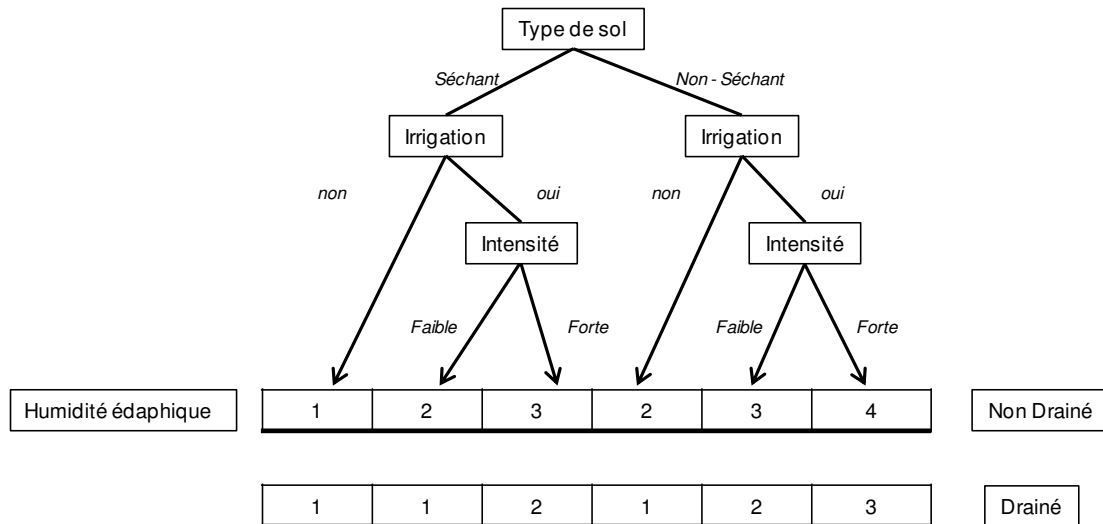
Type de sol

Séchant

Non - Séchant

Irrigation

Irrigation

non

oui

non

oui

Intensité

Intensité

Faible

Forte

Faible

Forte

Humidité édaphique

| 1 | 2 | 3 | 2 | 3 | 4 |
|---|---|---|---|---|---|

Non Drainé

| 1 | 1 | 2 | 1 | 2 | 3 |
|---|---|---|---|---|---|

Drainé